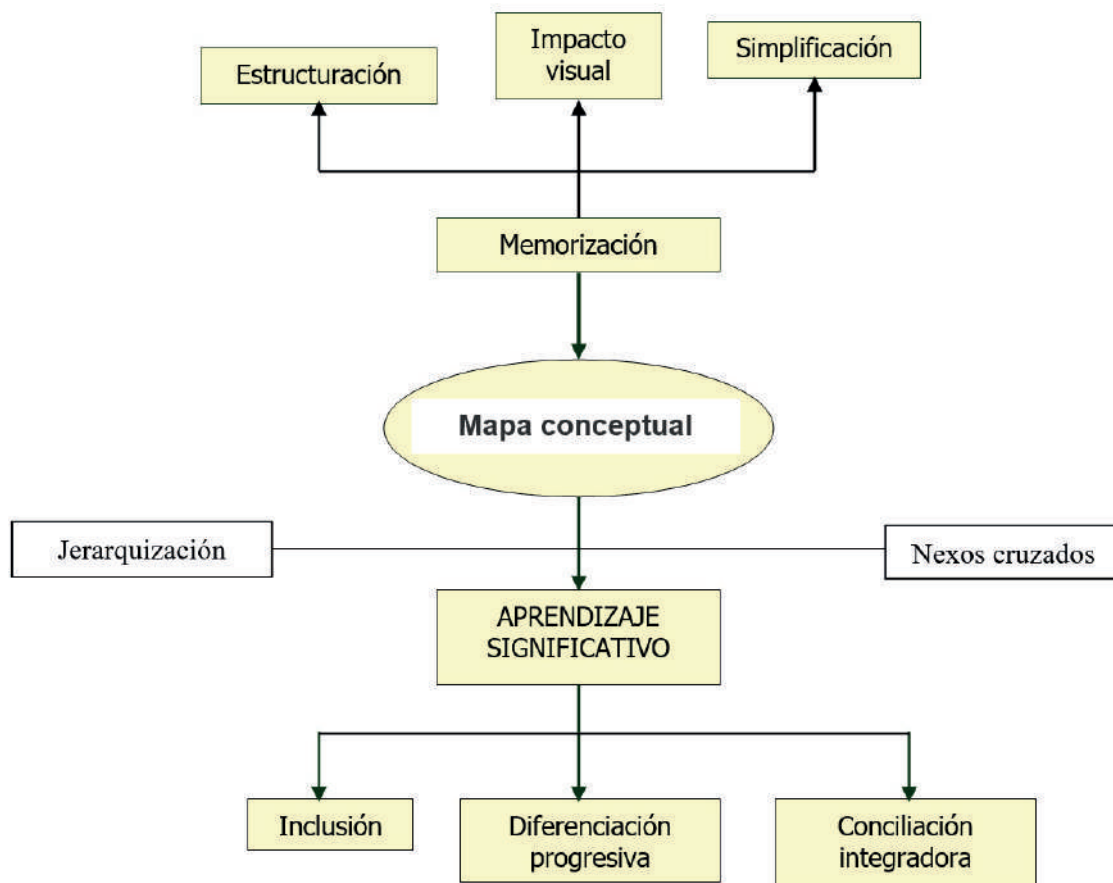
Estructuración

Impacto visual

Simplificación

Memorización

Mapa conceptual

Jerarquización

Nexos cruzados

APRENDIZAJE SIGNIFICATIVO

Inclusión

Diferenciación progresiva

Conciliación integradora